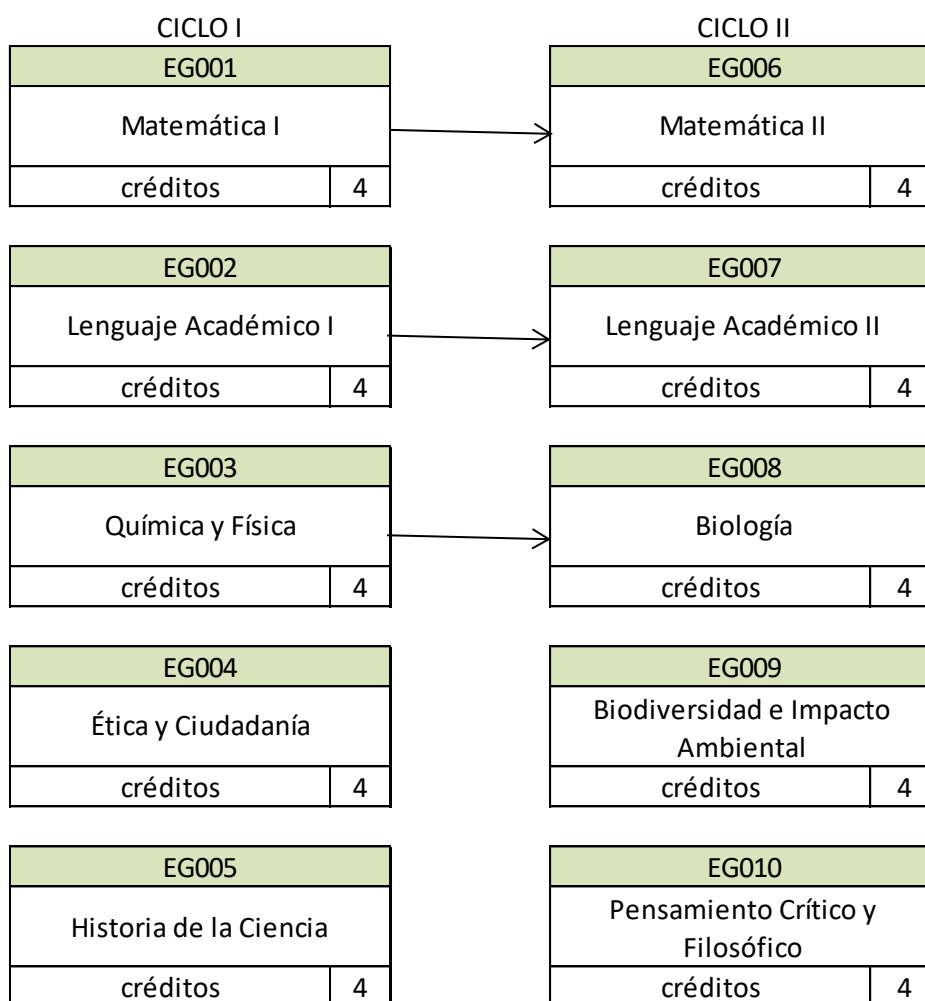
CICLO I

EG001
Matemática I
créditos 4

EG002
Lenguaje Académico I
créditos 4

EG003
Química y Física
créditos 4

EG004
Ética y Ciudadanía
créditos 4

EG005
Historia de la Ciencia
créditos 4

CICLO II

EG006
Matemática II
créditos 4

EG007
Lenguaje Académico II
créditos 4

EG008
Biología
créditos 4

EG009
Biodiversidad e Impacto Ambiental
créditos 4

EG010
Pensamiento Crítico y Filosófico
créditos 4